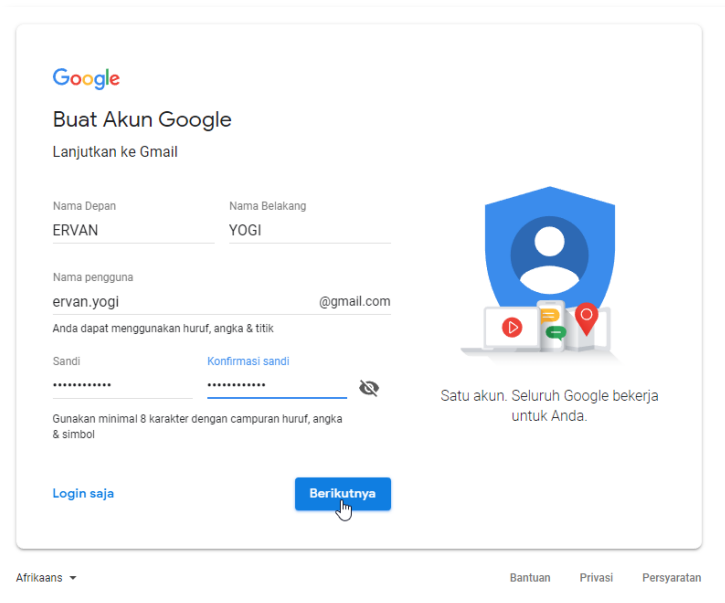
Google

Buat Akun Google

Lanjutkan ke Gmail

Nama Depan
ERVAN

Nama Belakang
YOGI

Nama pengguna
ervan.yogi
@gmail.com

Anda dapat menggunakan huruf, angka & titik

Sandi
••••••••••••

Konfirmasi sandi
••••••••••••

Gunakan minimal 8 karakter dengan campuran huruf, angka & simbol

Login saja

Berikutnya

Satu akun. Seluruh Google bekerja untuk Anda.

Afrikaans

Bantuan
Privasi
Persyaratan